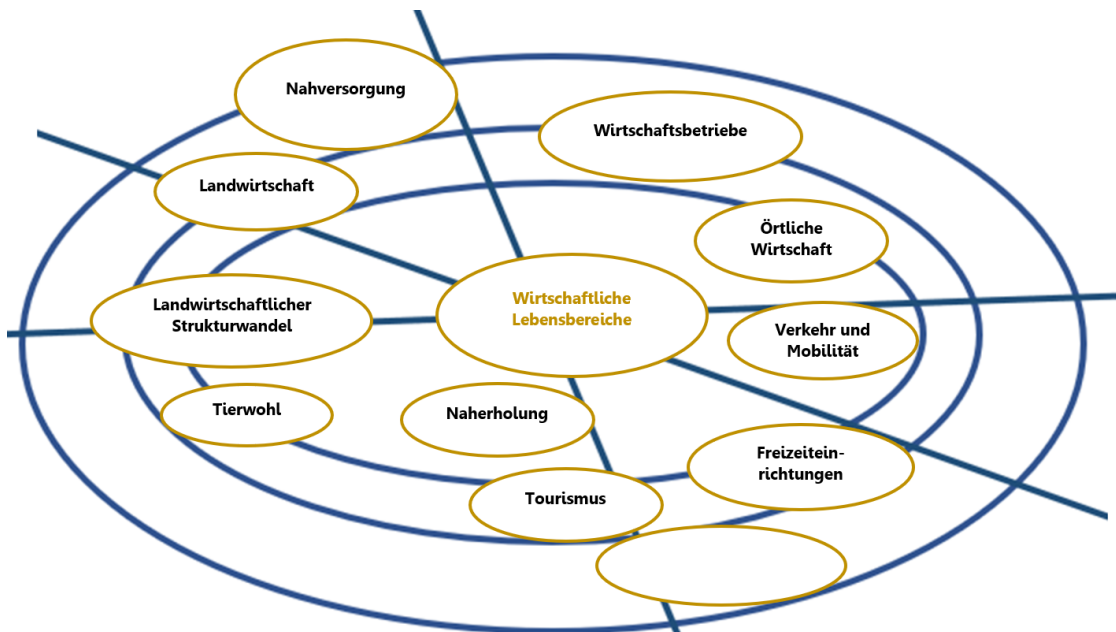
Nahversorgung

Wirtschaftsbetriebe

Landwirtschaft

Örtliche Wirtschaft

Landwirtschaftlicher Strukturwandel

Wirtschaftliche Lebensbereiche

Verkehr und Mobilität

Tierwohl

Naherholung

Freizeiteinrichtungen

Tourismus